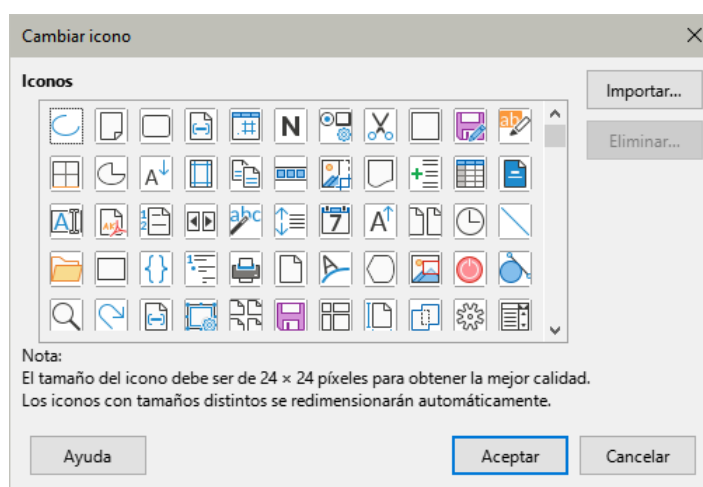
Cambiar icono

Iconos

Importar...

Eliminar...

Nota:
El tamaño del icono debe ser de 24 × 24 píxeles para obtener la mejor calidad.
Los iconos con tamaños distintos se redimensionarán automáticamente.

Ayuda

Aceptar

Cancelar